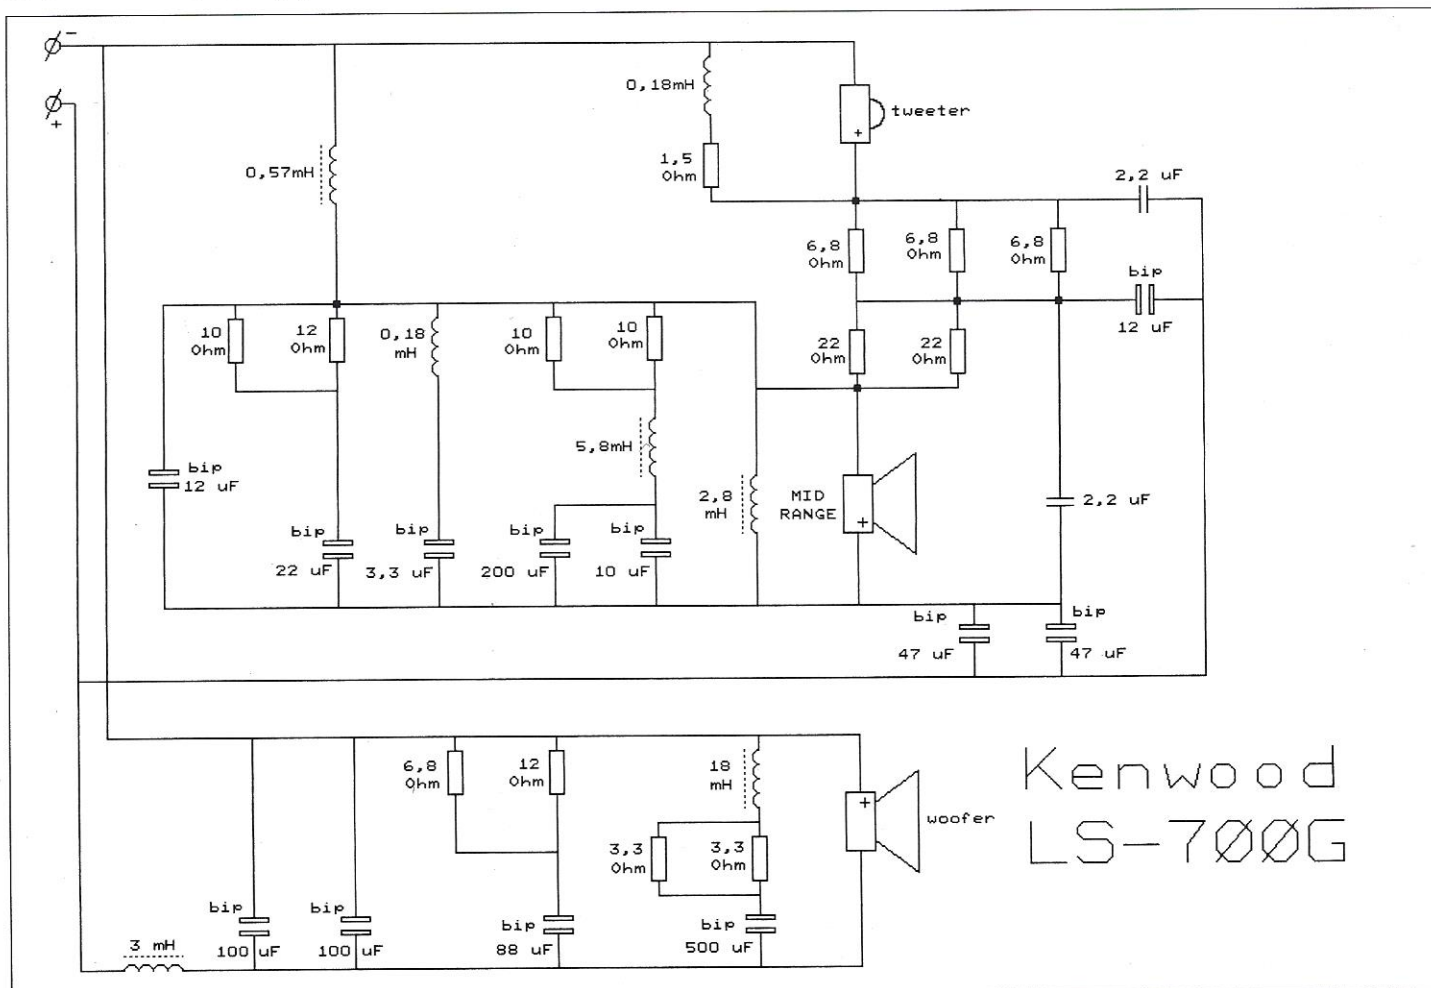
ø −
ø +
0,18mH
tweeter
+
1,5 Ohm
0,57mH
2,2 uF
6,8 Ohm
6,8 Ohm
6,8 Ohm
bip
12 uF
10 Ohm
12 Ohm
0,18 mH
10 Ohm
10 Ohm
22 Ohm
22 Ohm
5,8mH
bip
12 uF
2,8 mH
MID RANGE
+
2,2 uF
bip
22 uF
bip
3,3 uF
bip
200 uF
bip
10 uF
bip
47 uF
bip
47 uF
6,8 Ohm
12 Ohm
18 mH
+
woofer
Kenwood
LS-700G
3,3 Ohm
3,3 Ohm
bip
100 uF
bip
100 uF
bip
88 uF
bip
500 uF
3 mH